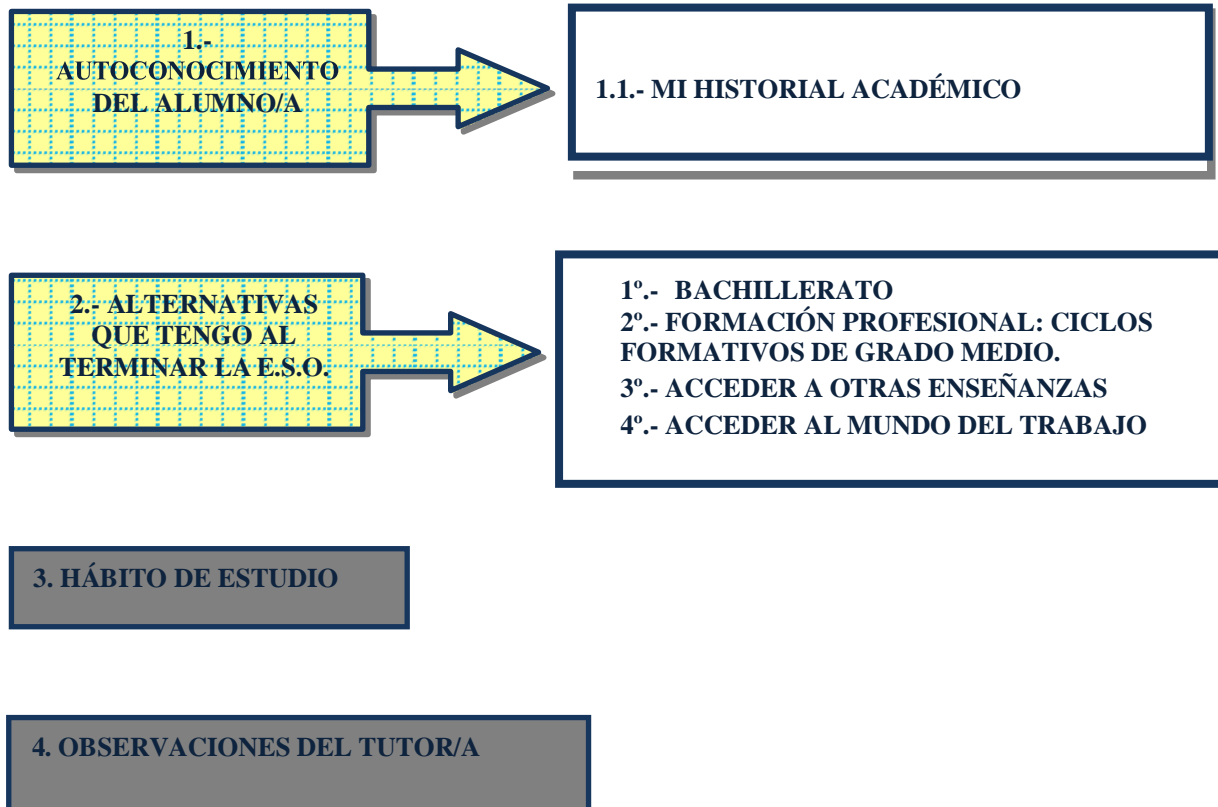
1.- AUTOCONOCIMIENTO DEL ALUMNO/A

1.1.- MI HISTORIAL ACADÉMICO

2.- ALTERNATIVAS QUE TENGO AL TERMINAR LA E.S.O.

1º.- BACHILLERATO
2º.- FORMACIÓN PROFESIONAL: CICLOS FORMATIVOS DE GRADO MEDIO.
3º.- ACCEDER A OTRAS ENSEÑANZAS
4º.- ACCEDER AL MUNDO DEL TRABAJO

3. HÁBITO DE ESTUDIO

4. OBSERVACIONES DEL TUTOR/A